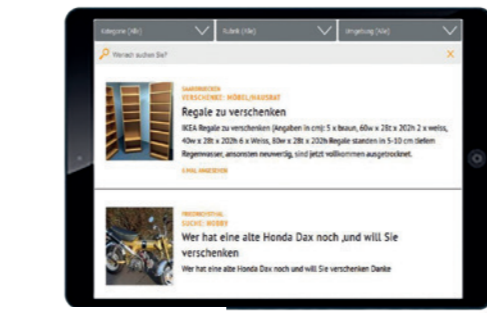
Kategorie (Alle)
Rubrik (Alle)
Umgebung (Alle)
Wonach suchen Sie?
×

SAMSINDEN
VERSCHENKE: MÖBEL/HAUSRAT
Regale zu verschenken
IKEA Regale zu verschenken (Angaben in cm): 5 x braun, 60w x 28t x 202h 2 x weiss, 40w x 28t x 202h 6 x Weiss, 80w x 28t x 202h Regale standen in 5-10 cm tiefem Regenwasser, ansonsten neuwertig, sind jetzt vollkommen ausgetrocknet.
E-MAIL ANZEIGEN

FREIENSTEIN
SUCHE: HOBBY
Wer hat eine alte Honda Dax noch ,und will Sie verschenken
Wer hat eine alte Honda Dax noch und will Sie verschenken Danke